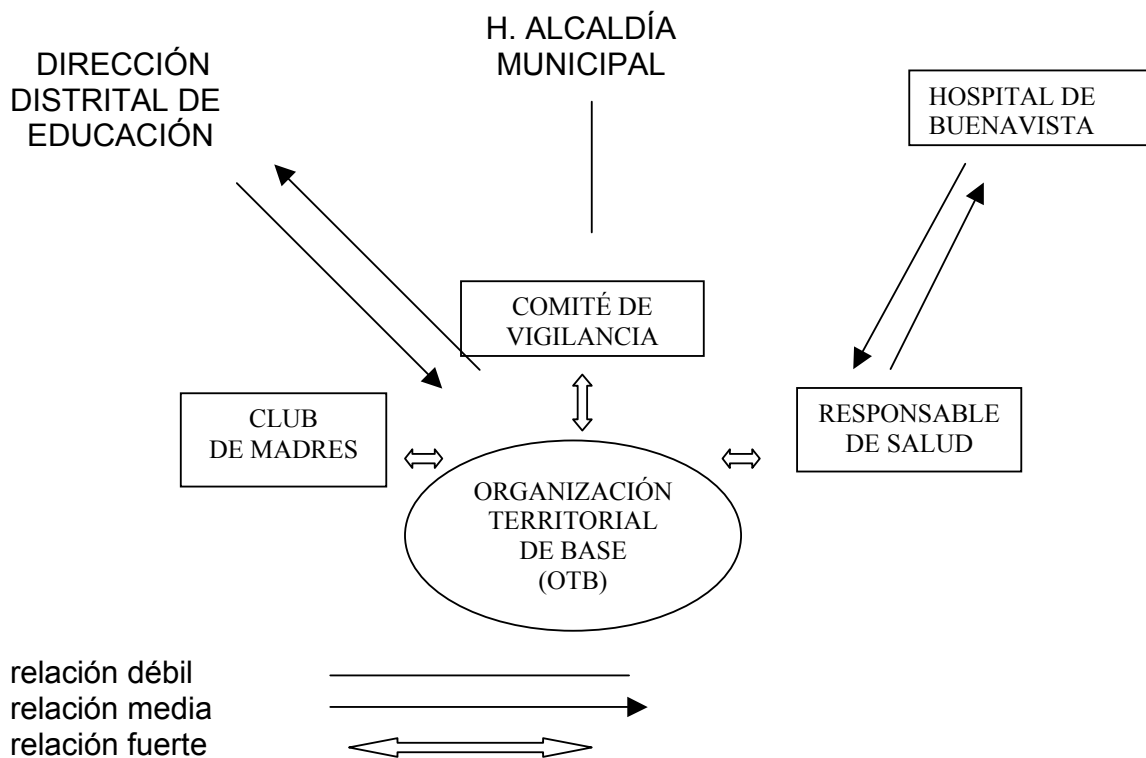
H. ALCALDÍA MUNICIPAL

DIRECCIÓN DISTRITAL DE EDUCACIÓN

HOSPITAL DE BUENAVISTA

COMITÉ DE VIGILANCIA

CLUB DE MADRES

RESPONSABLE DE SALUD

ORGANIZACIÓN TERRITORIAL DE BASE (OTB)

relación débil
relación media
relación fuerte